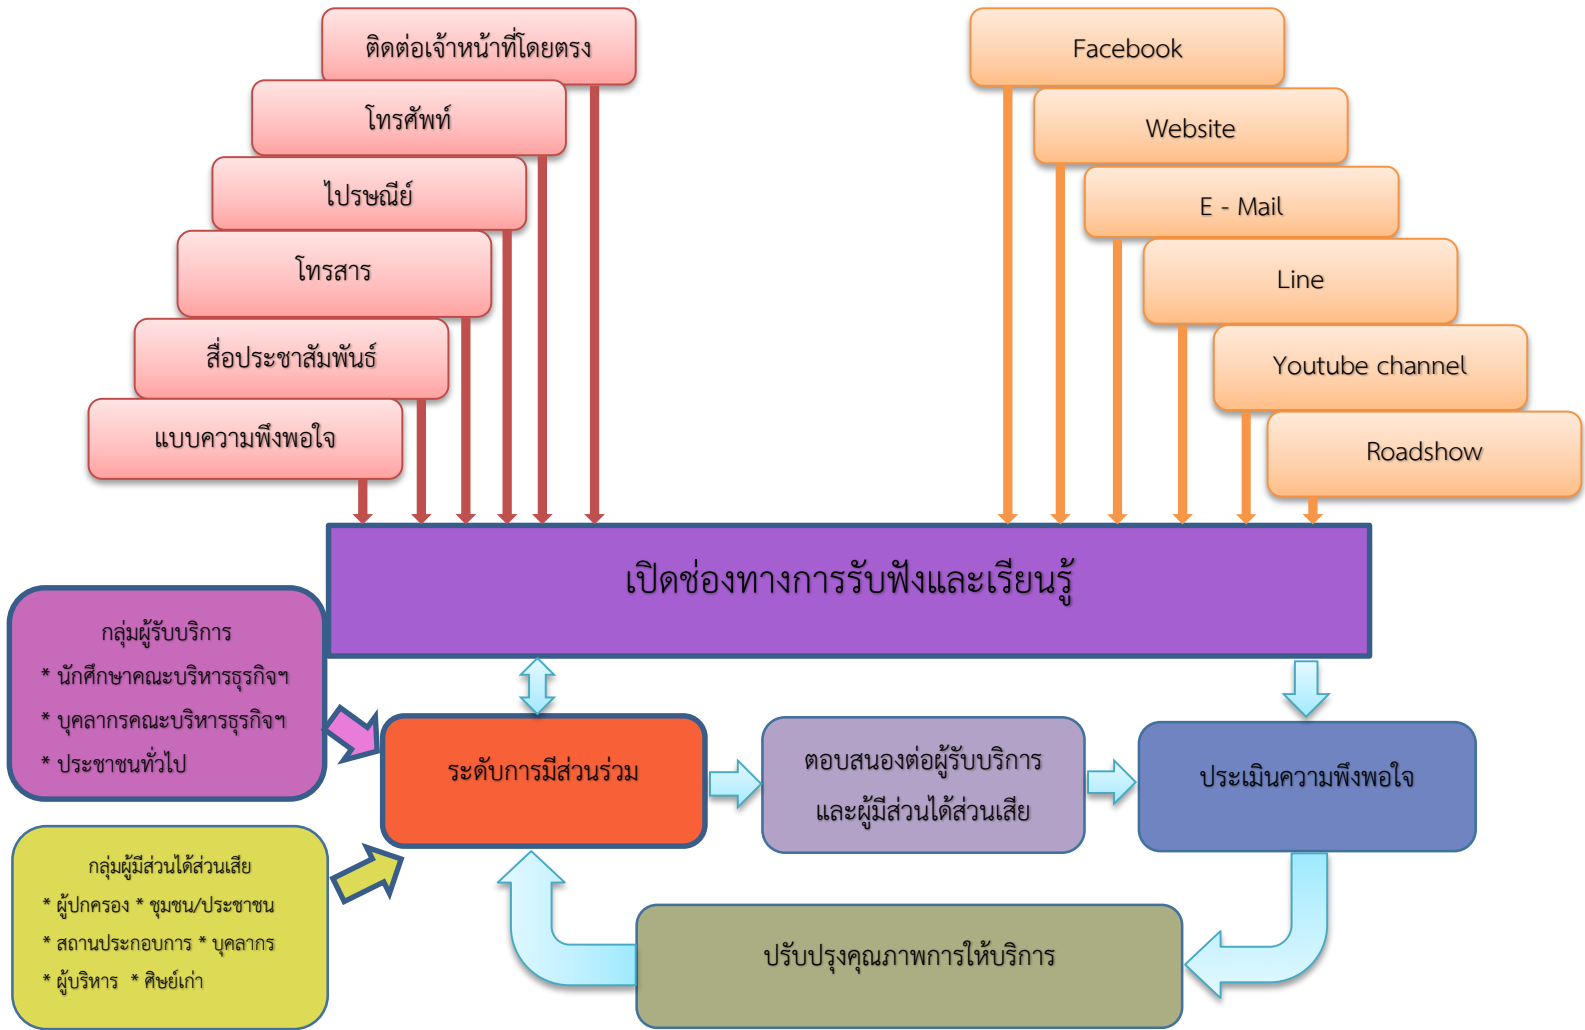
ติดต่อเจ้าหน้าที่โดยตรง

โทรศัพท์

ไปรษณีย์

โทรสาร

สื่อประชาสัมพันธ์

แบบความพึงพอใจ

Facebook

Website

E - Mail

Line

Youtube channel

Roadshow

เปิดช่องทางการรับฟังและเรียนรู้

กลุ่มผู้รับบริการ
* นักศึกษาคณะบริหารธุรกิจฯ
* บุคลากรคณะบริหารธุรกิจฯ
* ประชาชนทั่วไป

กลุ่มผู้มีส่วนได้ส่วนเสีย
* ผู้ปกครอง * ชุมชน/ประชาชน
* สถานประกอบการ * บุคลากร
* ผู้บริหาร * ศิษย์เก่า

ระดับการมีส่วนร่วม

ตอบสนองต่อผู้รับบริการและผู้มีส่วนได้ส่วนเสีย

ประเมินความพึงพอใจ

ปรับปรุงคุณภาพการให้บริการ